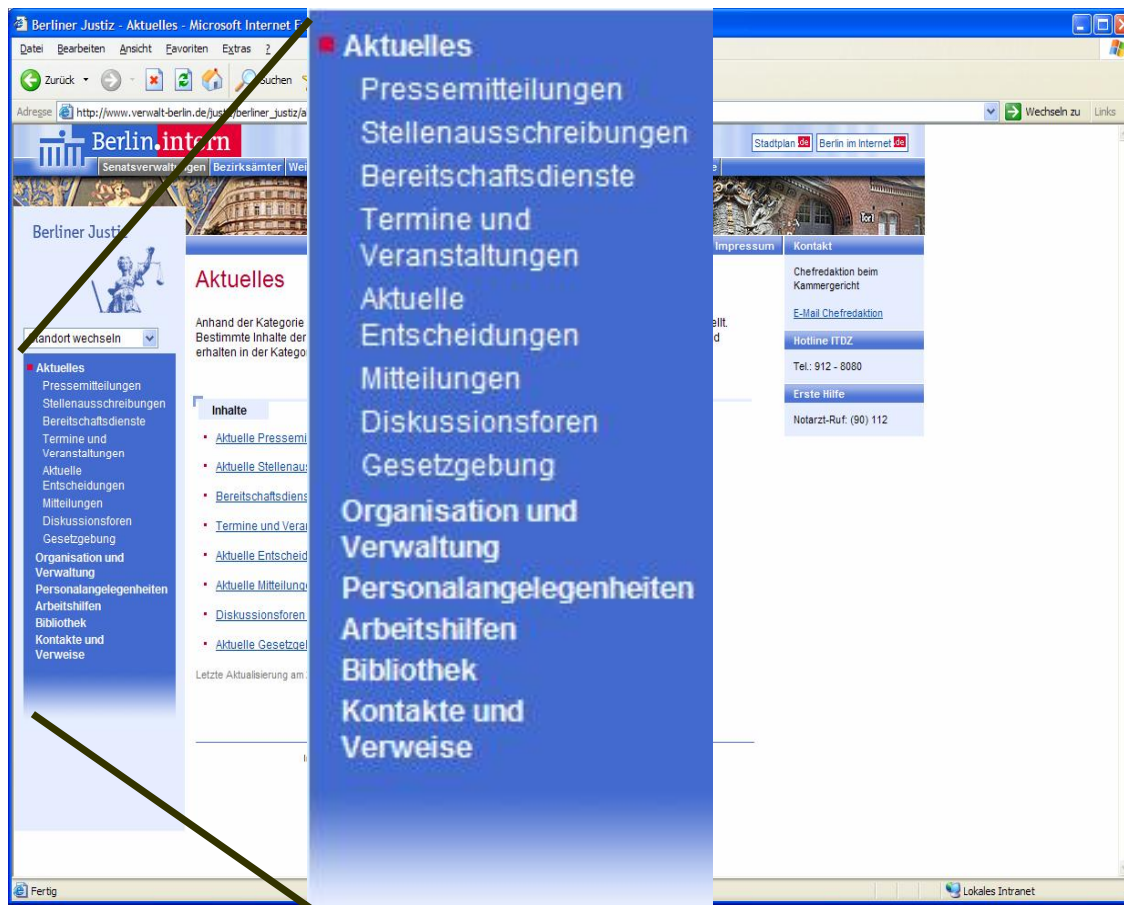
Berliner Justiz - Aktuelles - Microsoft Internet E

Datei Bearbeiten Ansicht Favoriten Extras ?

Zurück

Suchen

Adresse http://www.verwalt-berlin.de/justiz/berliner_justiz/a

Wechseln zu Links

Berlin.intern

Senatsverwaltungen Bezirksämter Wei

Stadtplan .de Berlin im Internet .de

Berliner Justiz

Standort wechseln

Aktuelles
Pressemitteilungen
Stellenausschreibungen
Bereitschaftsdienste
Termine und Veranstaltungen
Aktuelle Entscheidungen
Mitteilungen
Diskussionsforen
Gesetzgebung
Organisation und Verwaltung
Personalangelegenheiten
Arbeitshilfen
Bibliothek
Kontakte und Verweise

Aktuelles

Anhand der Kategorie
Bestimmte Inhalte der
erhalten in der Katego

ellt.
d

Inhalte

Aktuelle Pressemi
Aktuelle Stellenaus
Bereitschaftsdiens
Termine und Vera
Aktuelle Entscheid
Aktuelle Mitteilung
Diskussionsforen
Aktuelle Gesetzgel

Letzte Aktualisierung am

Impressum

Kontakt

Chefredaktion beim Kammergericht

E-Mail Chefredaktion

Hotline ITDZ

Tel.: 912 - 8080

Erste Hilfe

Notarzt-Ruf: (90) 112

Aktuelles
Pressemitteilungen
Stellenausschreibungen
Bereitschaftsdienste
Termine und Veranstaltungen
Aktuelle Entscheidungen
Mitteilungen
Diskussionsforen
Gesetzgebung
Organisation und Verwaltung
Personalangelegenheiten
Arbeitshilfen
Bibliothek
Kontakte und Verweise

Fertig

Lokales Intranet